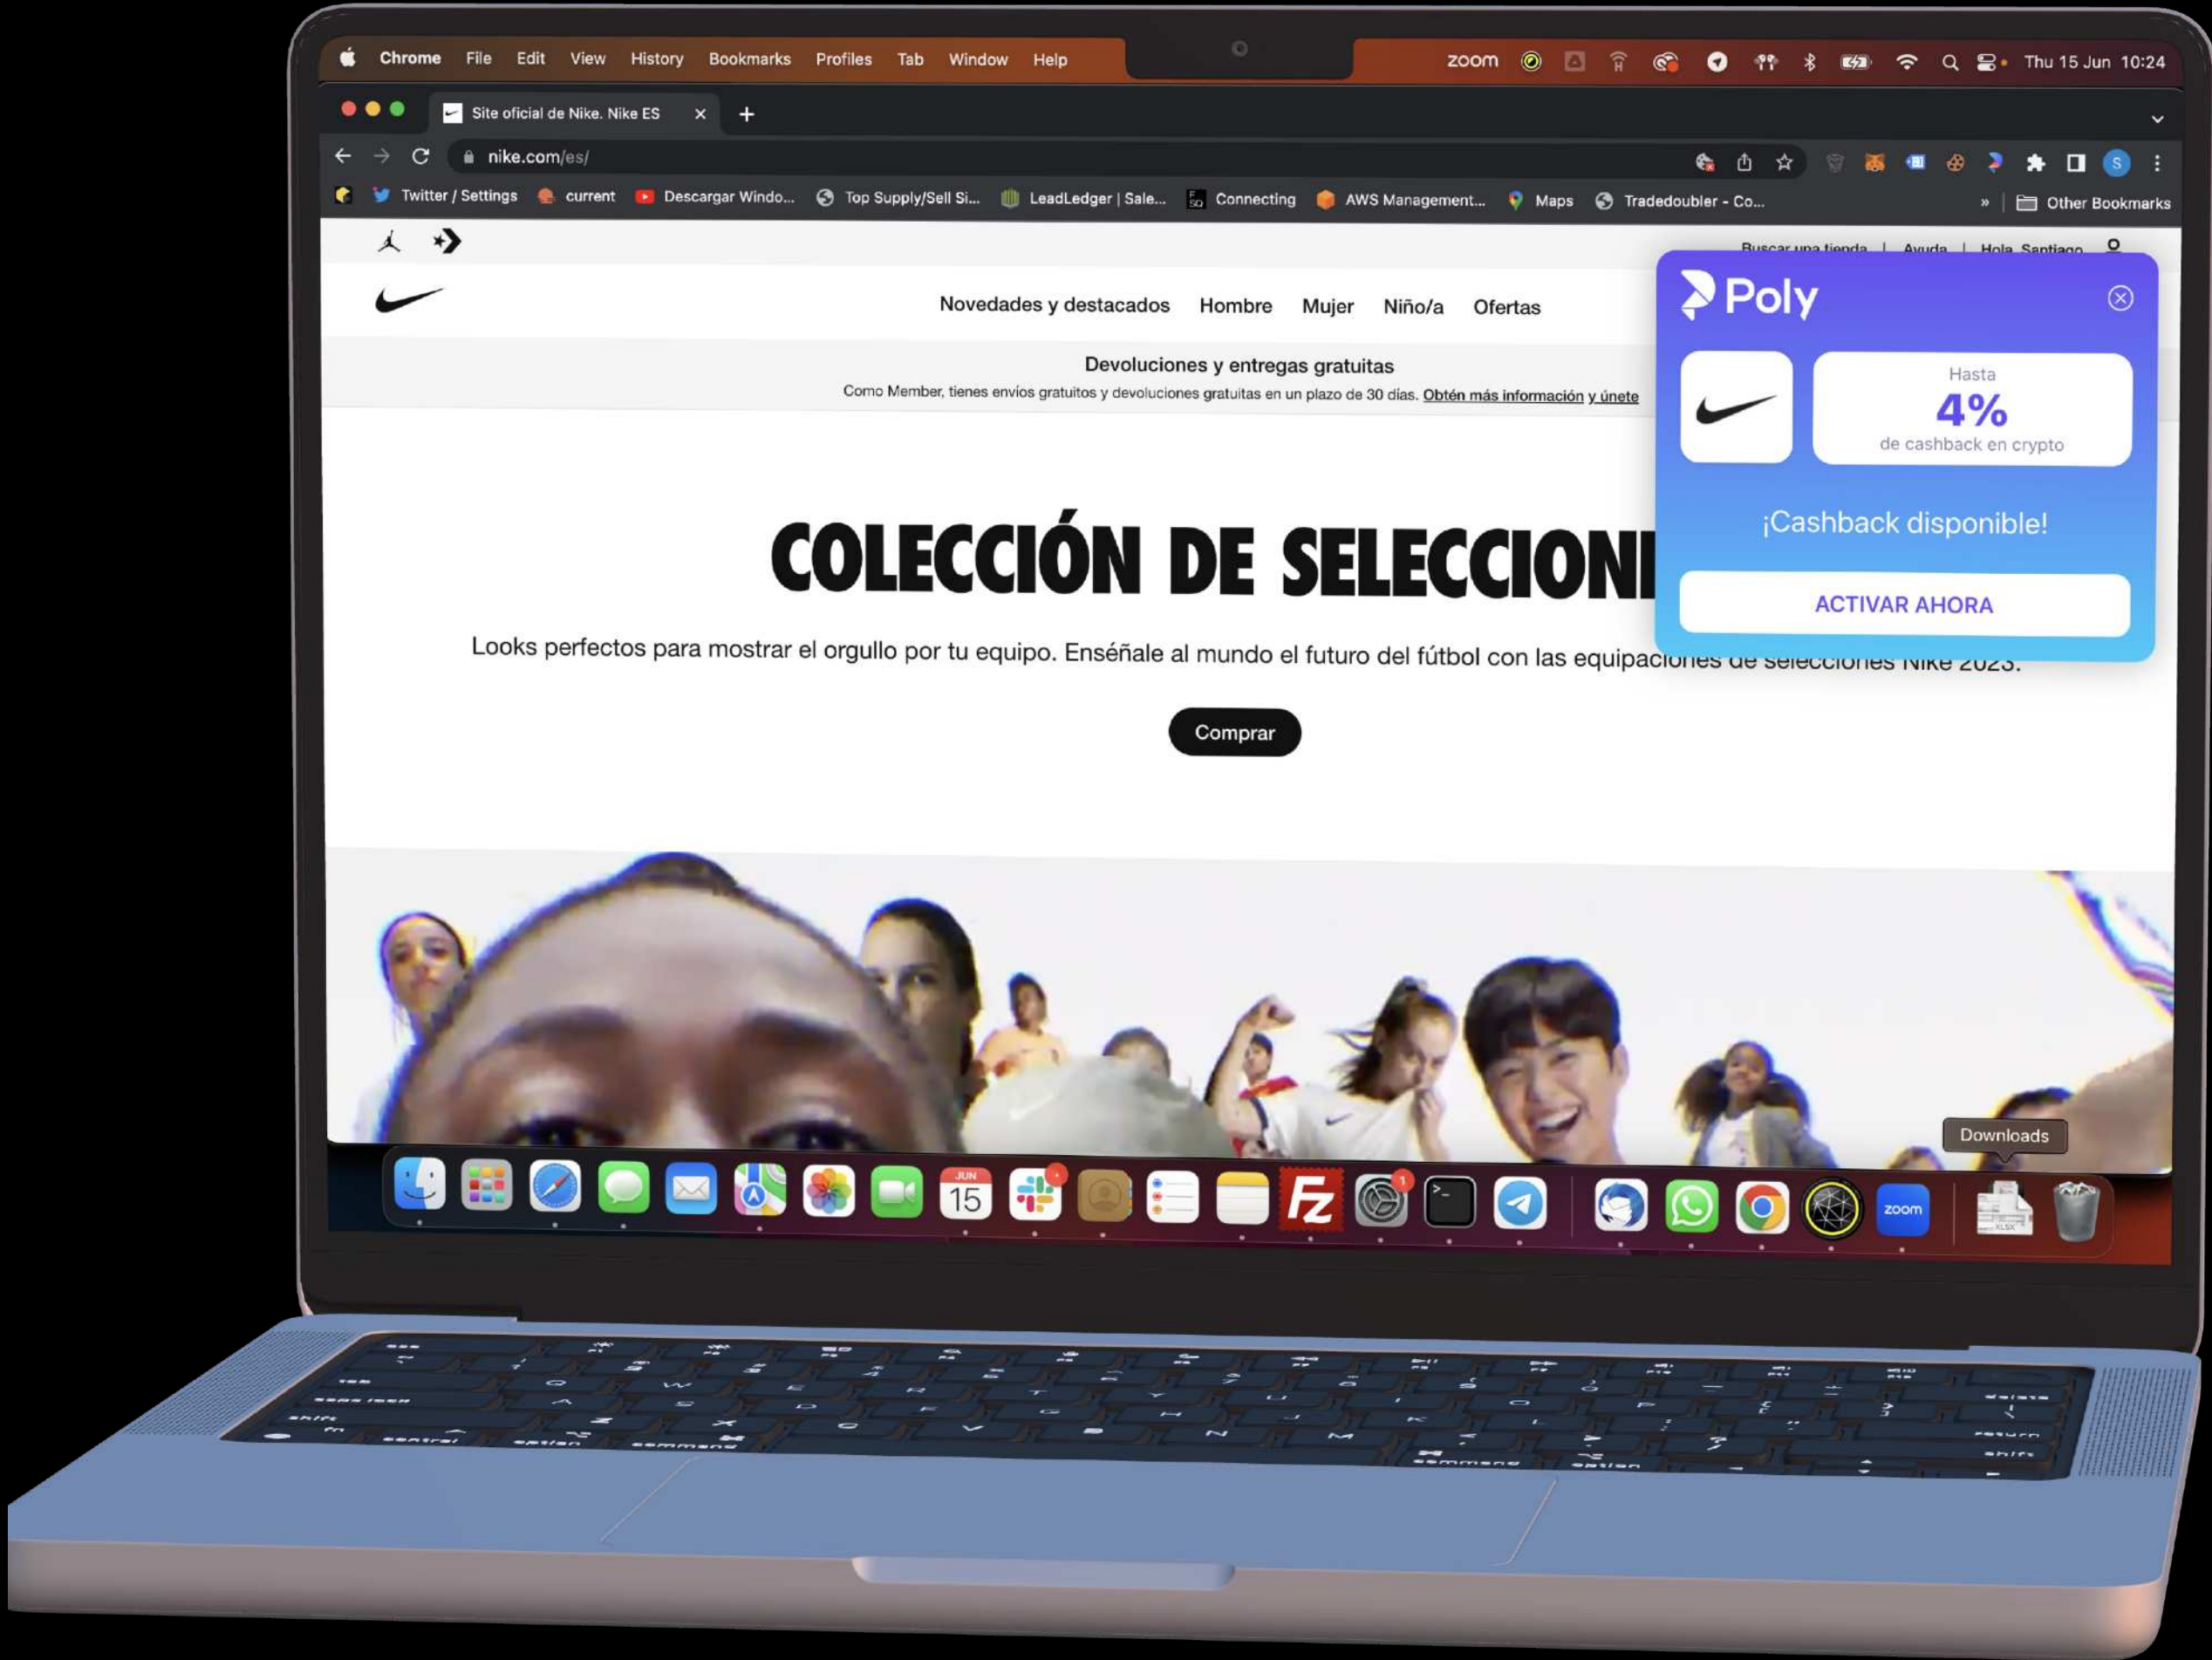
Chrome File Edit View History Bookmarks Profiles Tab Window Help

zoom Thu 15 Jun 10:24

Site oficial de Nike. Nike ES ×

nike.com/es/

Twitter / Settings current Descargar Windo... Top Supply/Sell Si... LeadLedger | Sale... Connecting AWS Management... Maps Tradedoubler - Co... » Other Bookmarks

Buscar una tienda | Ayuda | Hola, Santiago

Novedades y destacados Hombre Mujer Niño/a Ofertas

Devoluciones y entregas gratuitas

Como Member, tienes envíos gratuitos y devoluciones gratuitas en un plazo de 30 días. Obtén más información y únete

COLECCIÓN DE SELECCIONI

Looks perfectos para mostrar el orgullo por tu equipo. Enséñale al mundo el futuro del fútbol con las equipaciones de selecciones Nike 2023.

Comprar

Poly

Hasta
4%
de cashback en crypto

¡Cashback disponible!

ACTIVAR AHORA

Downloads

JUN
15

zoom